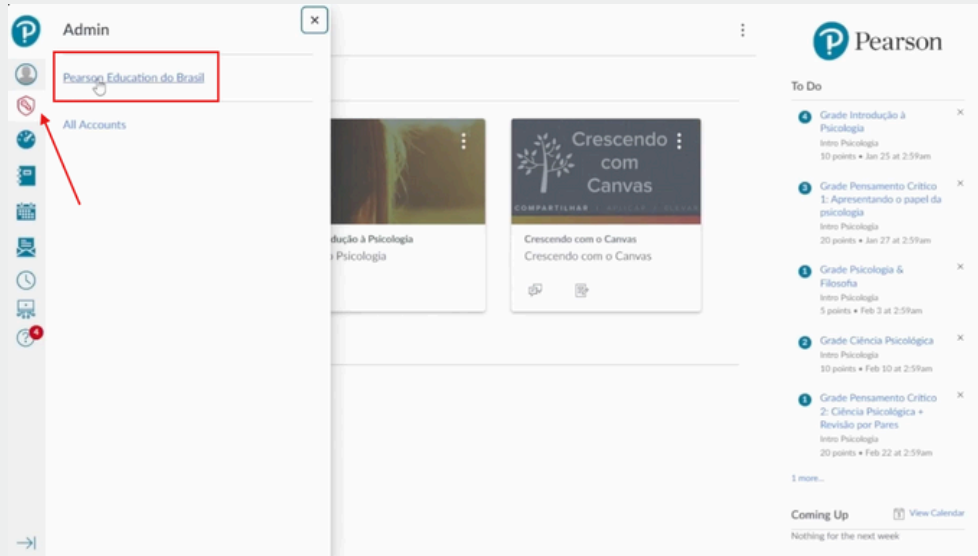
Admin

Pearson Education do Brasil

All Accounts

4

Crescendo com Canvas

COMPARTILHAR

dução à Psicologia
o Psicologia

Crescendo com o Canvas
Crescendo com o Canvas

Pearson

To Do

4 Grade Introdução à Psicologia
Intro Psicologia
10 points • Jan 25 at 2:59am

3 Grade Pensamento Crítico 1: Apresentando o papel da psicologia
Intro Psicologia
20 points • Jan 27 at 2:59am

1 Grade Psicologia & Filosofia
Intro Psicologia
5 points • Feb 3 at 2:59am

2 Grade Ciência Psicológica
Intro Psicologia
10 points • Feb 10 at 2:59am

1 Grade Pensamento Crítico 2: Ciência Psicológica + Revisão por Pares
Intro Psicologia
20 points • Feb 22 at 2:59am

1 more...

Coming Up
View Calendar
Nothing for the next week